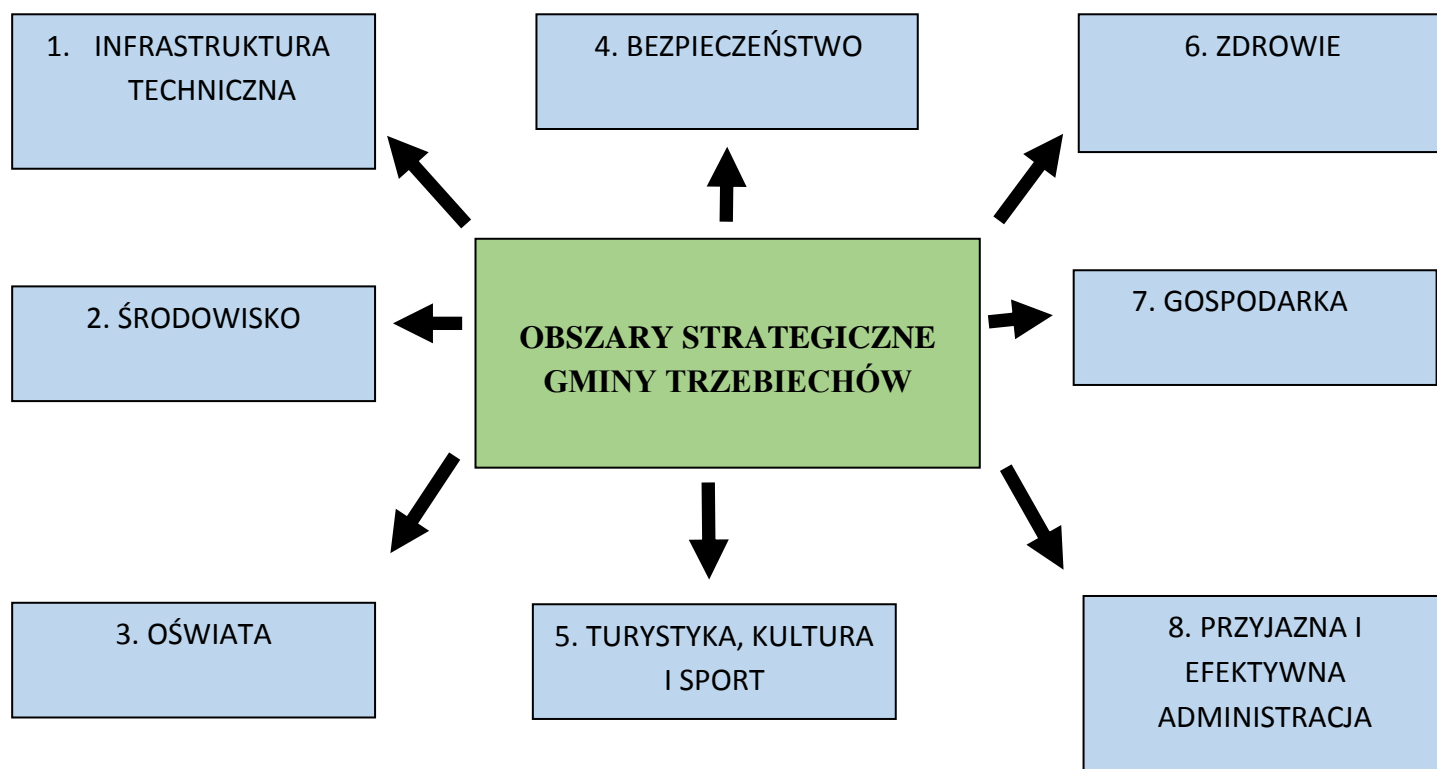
OBSZARY STRATEGICZNE GMINY TRZEBIECHÓW

1. INFRASTRUKTURA TECHNICZNA

4. BEZPIECZEŃSTWO

6. ZDROWIE

2. ŚRODOWISKO

7. GOSPODARKA

3. OŚWIATA

5. TURYSTYKA, KULTURA I SPORT

8. PRZYJAZNA I EFEKTYWNA ADMINISTRACJA